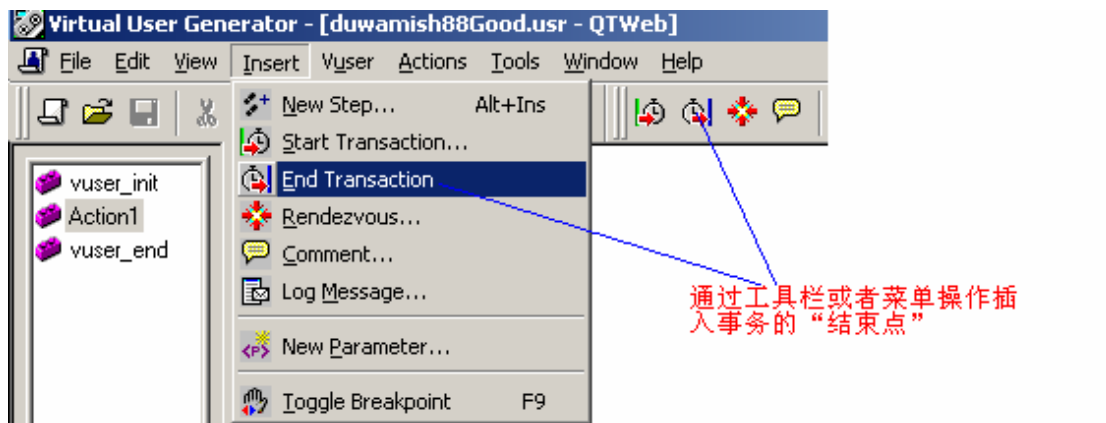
Virtual User Generator - [duwamish88Good.usr - QTWeb]

File Edit View Insert Vuser Actions Tools Window Help

vuser_init
Action1
vuser_end

New Step... Alt+Ins
Start Transaction...
End Transaction
Rendezvous...
Comment...
Log Message...
New Parameter...
Toggle Breakpoint F9

通过工具栏或者菜单操作插入事务的“结束点”